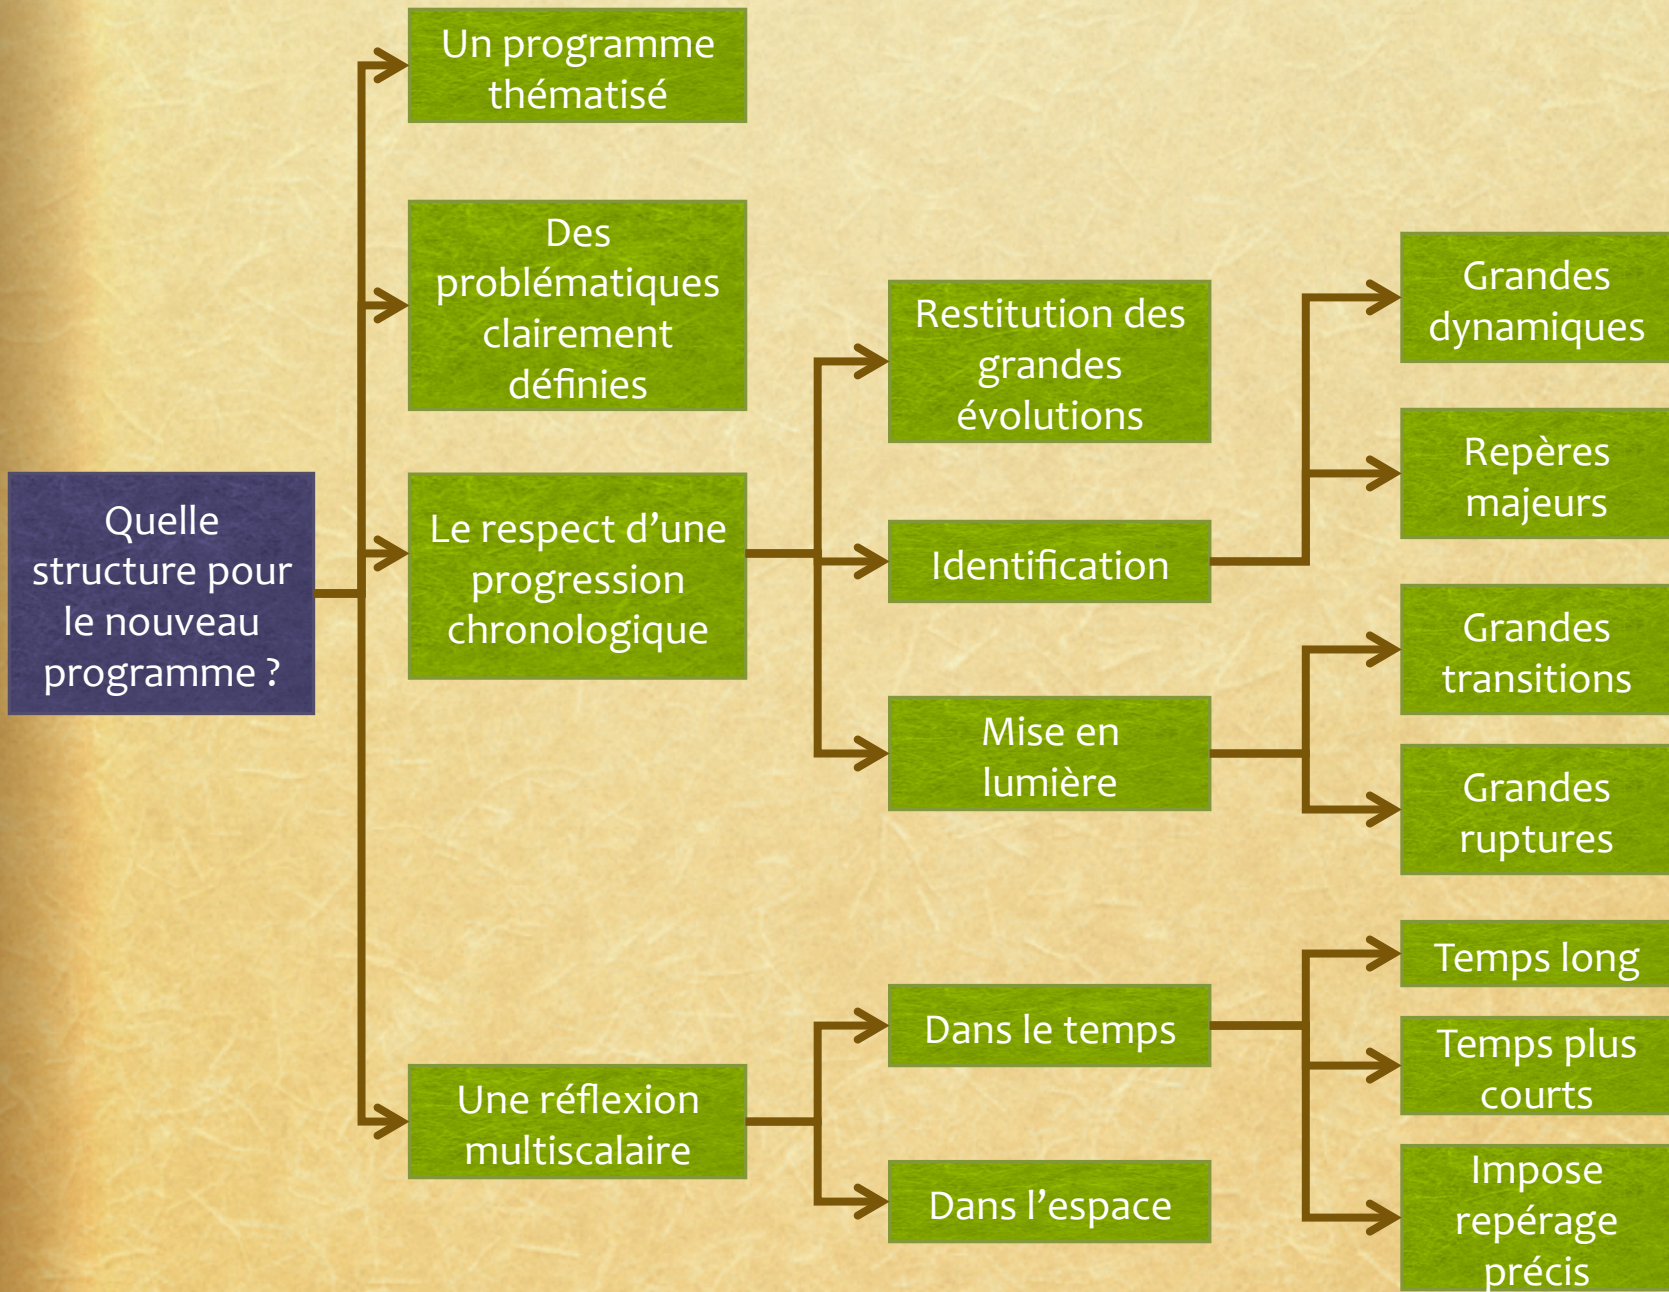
Quelle structure pour le nouveau programme ?

Un programme thématisé

Des problématiques clairement définies

Le respect d’une progression chronologique

Restitution des grandes évolutions

Grandes dynamiques

Repères majeurs

Identification

Grandes transitions

Mise en lumière

Grandes ruptures

Une réflexion multiscalaire

Dans le temps

Temps long

Temps plus courts

Impose repérage précis

Dans l’espace